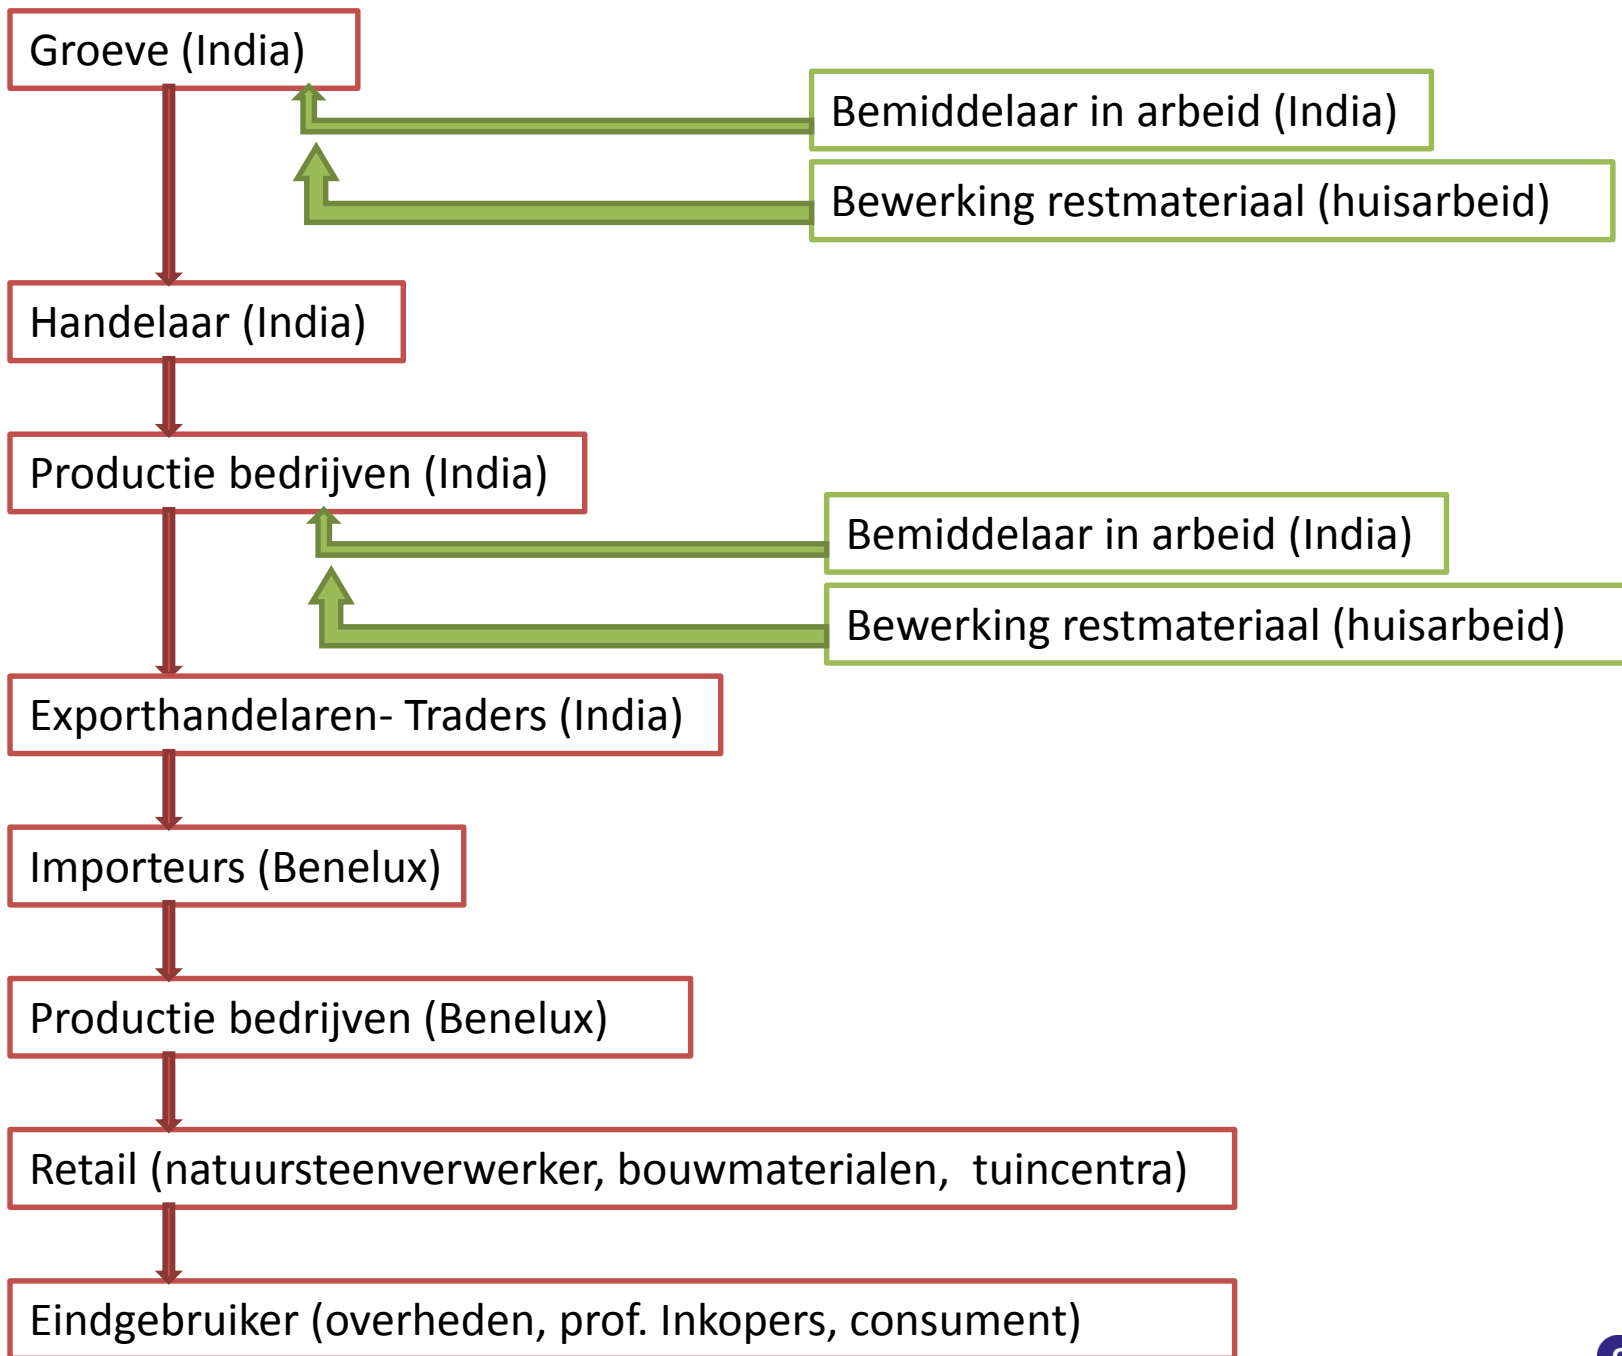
Groeve (India)

Bemiddelaar in arbeid (India)

Bewerking restmateriaal (huisarbeid)

Handelaar (India)

Productie bedrijven (India)

Bemiddelaar in arbeid (India)

Bewerking restmateriaal (huisarbeid)

Exporthandelaren- Traders (India)

Importeurs (Benelux)

Productie bedrijven (Benelux)

Retail (natuursteenverwerker, bouwmaterialen, tuincentra)

Eindgebruiker (overheden, prof. Inkopers, consument)